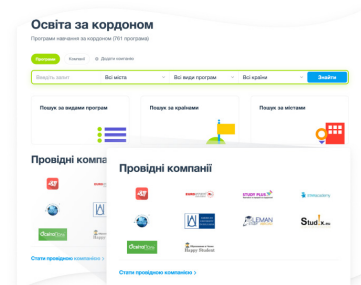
Освіта за кордоном

Програми навчання за кордоном (761 програма)

Програми Компанії Додати компанію

Введіть запит | Всі міста | Всі види програм | Всі країни | Знайти

Пошук за видами програм

Пошук за країнами

Пошук за містами

Провідні компанії

Стати провідною компанією >

Провідні компанії

STUDY PLUS

LEMAN

Studix

Happy Student

Стати провідною компанією >